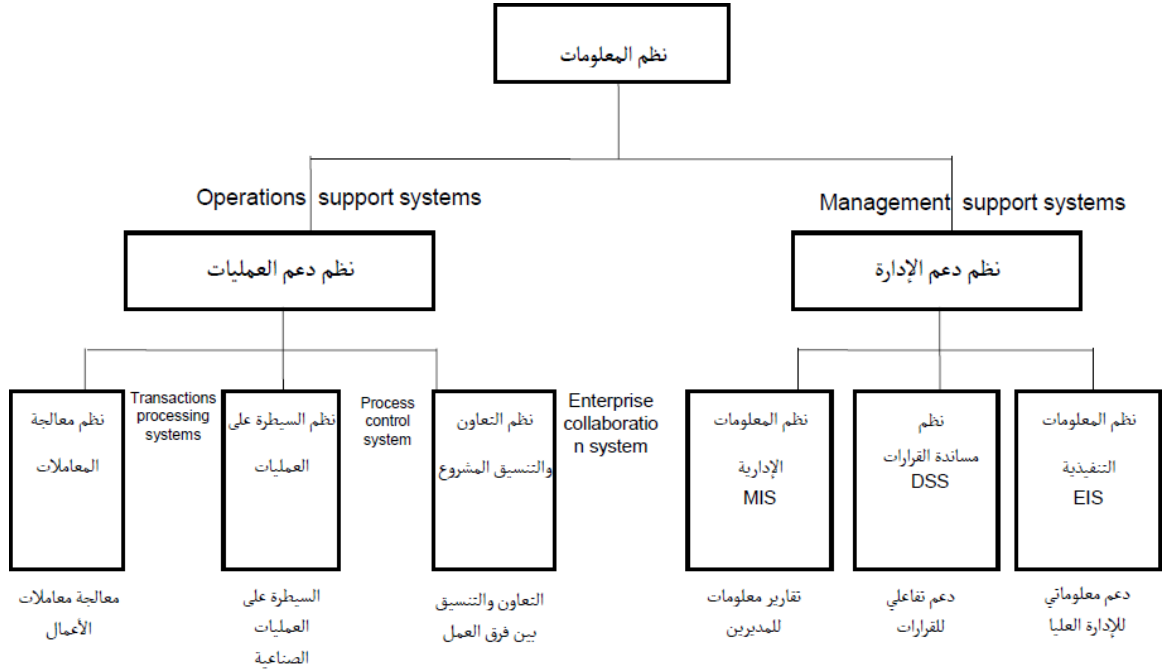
نظم المعلومات

Operations support systems

نظم دعم العمليات

Management support systems

نظم دعم الإدارة

نظم معالجة المعاملات

Transactions processing systems

نظم السيطرة على العمليات

Process control system

نظم التعاون والتنسيق المشروع

Enterprise collaboration system

نظم المعلومات الإدارية MIS

نظم مساندة القرارات DSS

نظم المعلومات التنفيذية EIS

معالجة معاملات الأعمال

السيطرة على العمليات الصناعية

التعاون والتنسيق بين فرق العمل

تقارير معلومات للمديرين

دعم تفاعلي للقرارات

دعم معلوماتي للإدارة العليا